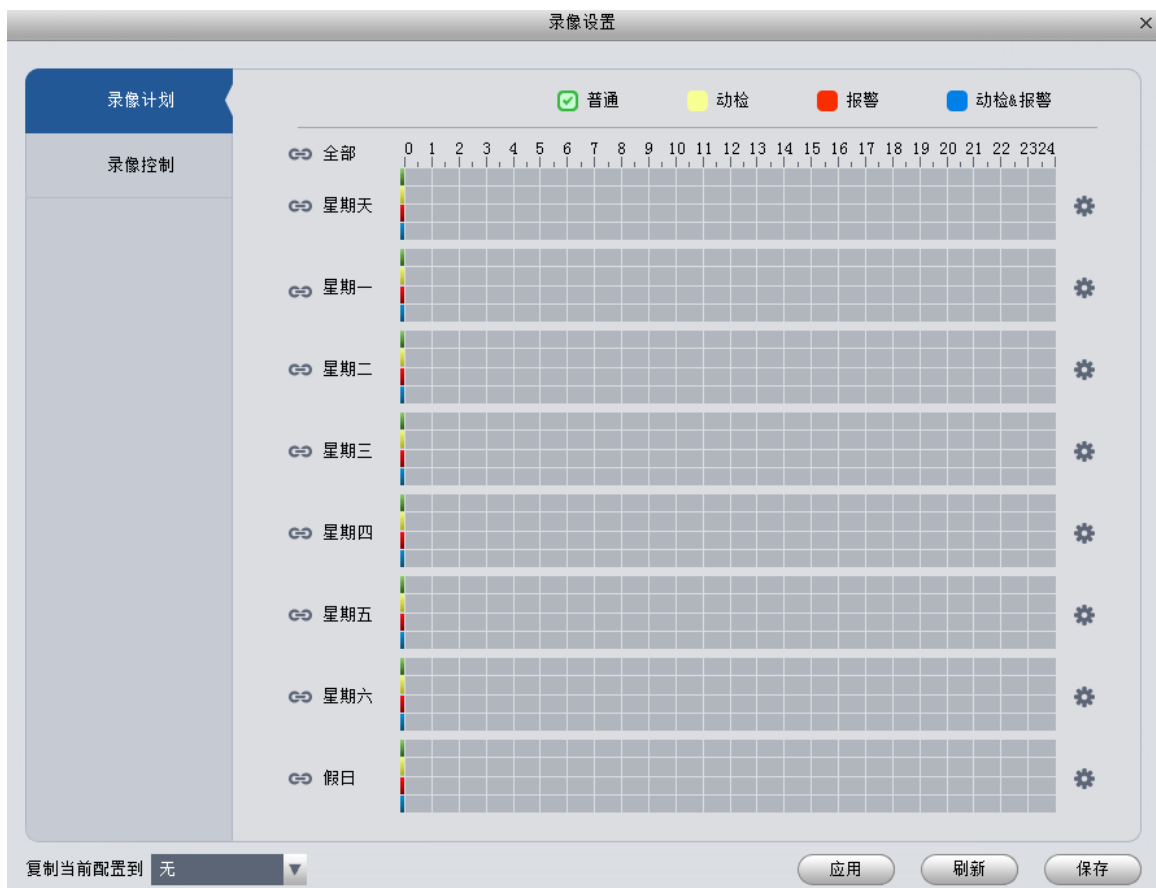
录像设置

录像计划
录像控制

普通 动检 报警 动检&报警

全部 0 1 2 3 4 5 6 7 8 9 10 11 12 13 14 15 16 17 18 19 20 21 22 2324
星期天
星期一
星期二
星期三
星期四
星期五
星期六
假日

复制当前配置到 无

应用 刷新 保存